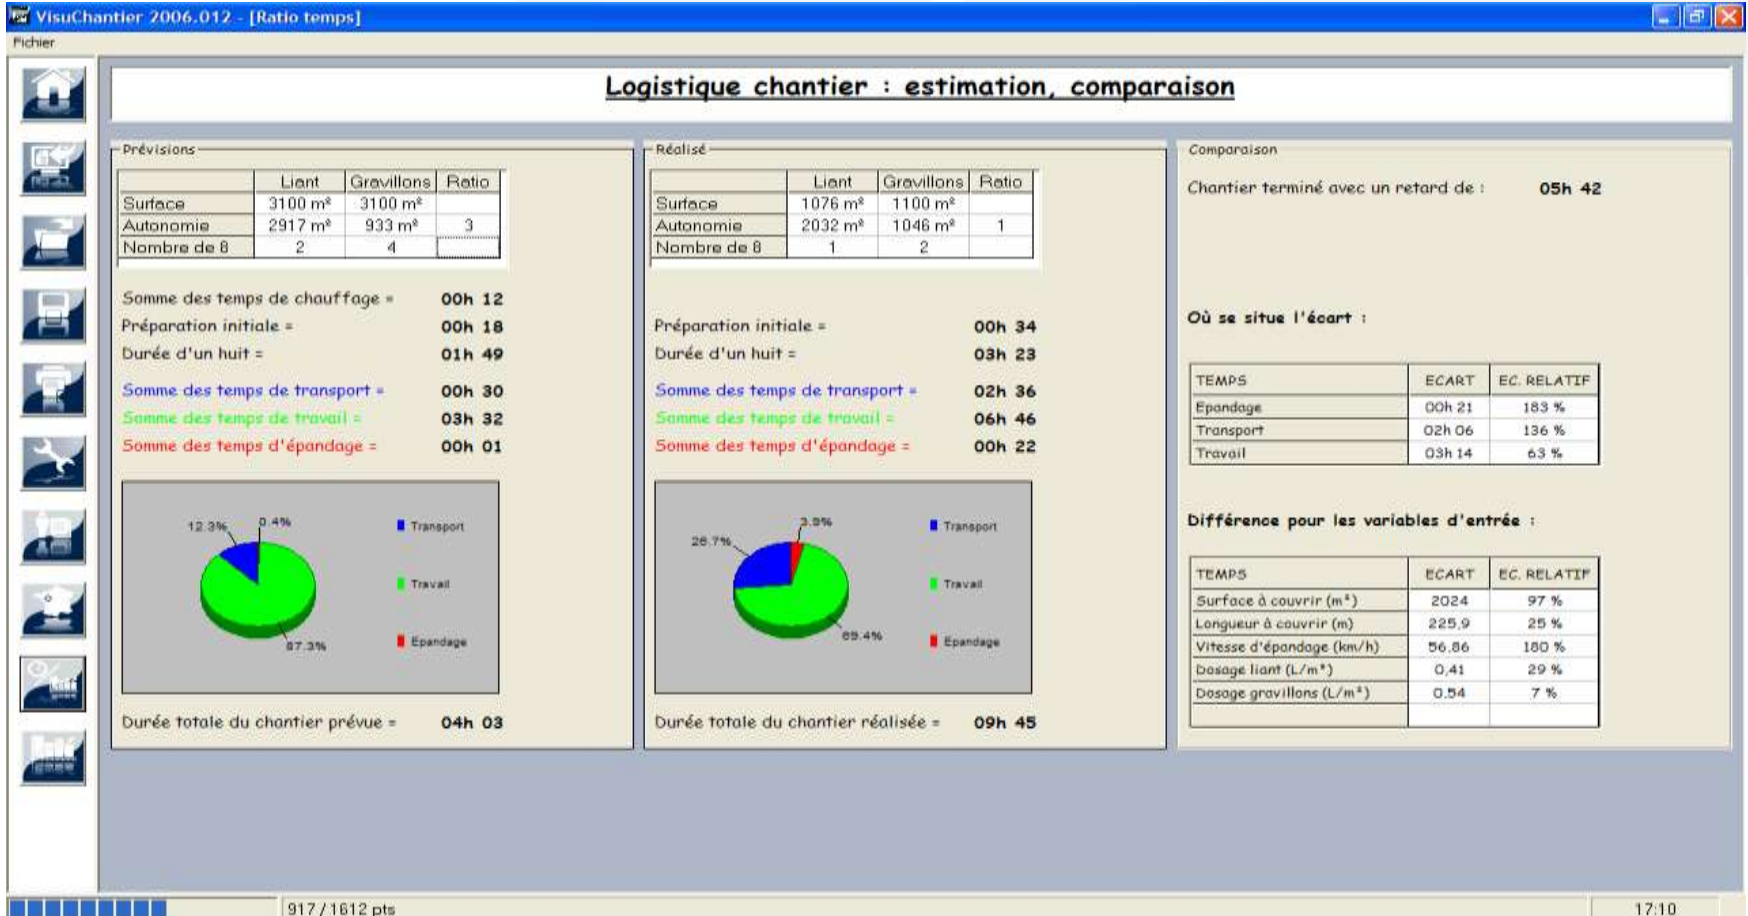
VisuChantier 2006.012 - [Ratio temps]

Fichier

Logistique chantier : estimation, comparaison

Prévisions

| | Liant | Gravillons | Ratio |
|---|---|---|---|
| Surface | 3100 m² | 3100 m² | |
| Autonomie | 2917 m² | 933 m² | 3 |
| Nombre de 8 | 2 | 4 | |

Somme des temps de chauffage = 00h 12
Préparation initiale = 00h 18
Durée d'un huit = 01h 49

Somme des temps de transport = 00h 30
Somme des temps de travail = 03h 32
Somme des temps d'épandage = 00h 01

12.3% 0.4% 87.3%
Transport
Travail
Epandage

Durée totale du chantier prévue = 04h 03

Réalisé

| | Liant | Gravillons | Ratio |
|---|---|---|---|
| Surface | 1076 m² | 1100 m² | |
| Autonomie | 2032 m² | 1046 m² | 1 |
| Nombre de 8 | 1 | 2 | |

Préparation initiale = 00h 34
Durée d'un huit = 03h 23

Somme des temps de transport = 02h 36
Somme des temps de travail = 06h 46
Somme des temps d'épandage = 00h 22

26.7% 3.9% 69.4%
Transport
Travail
Epandage

Durée totale du chantier réalisée = 09h 45

Comparaison

Chantier terminé avec un retard de : 05h 42

Où se situe l'écart :

| TEMPS | ECART | EC. RELATIF |
|---|---|---|
| Epandage | 00h 21 | 183 % |
| Transport | 02h 06 | 136 % |
| Travail | 03h 14 | 63 % |

Différence pour les variables d'entrée :

| TEMPS | ECART | EC. RELATIF |
|---|---|---|
| Surface à couvrir (m²) | 2024 | 97 % |
| Longueur à couvrir (m) | 225.9 | 25 % |
| Vitesse d'épandage (km/h) | 56.86 | 180 % |
| Dosage liant (L/m²) | 0.41 | 29 % |
| Dosage gravillons (L/m²) | 0.54 | 7 % |

917 / 1612 pts
17:10